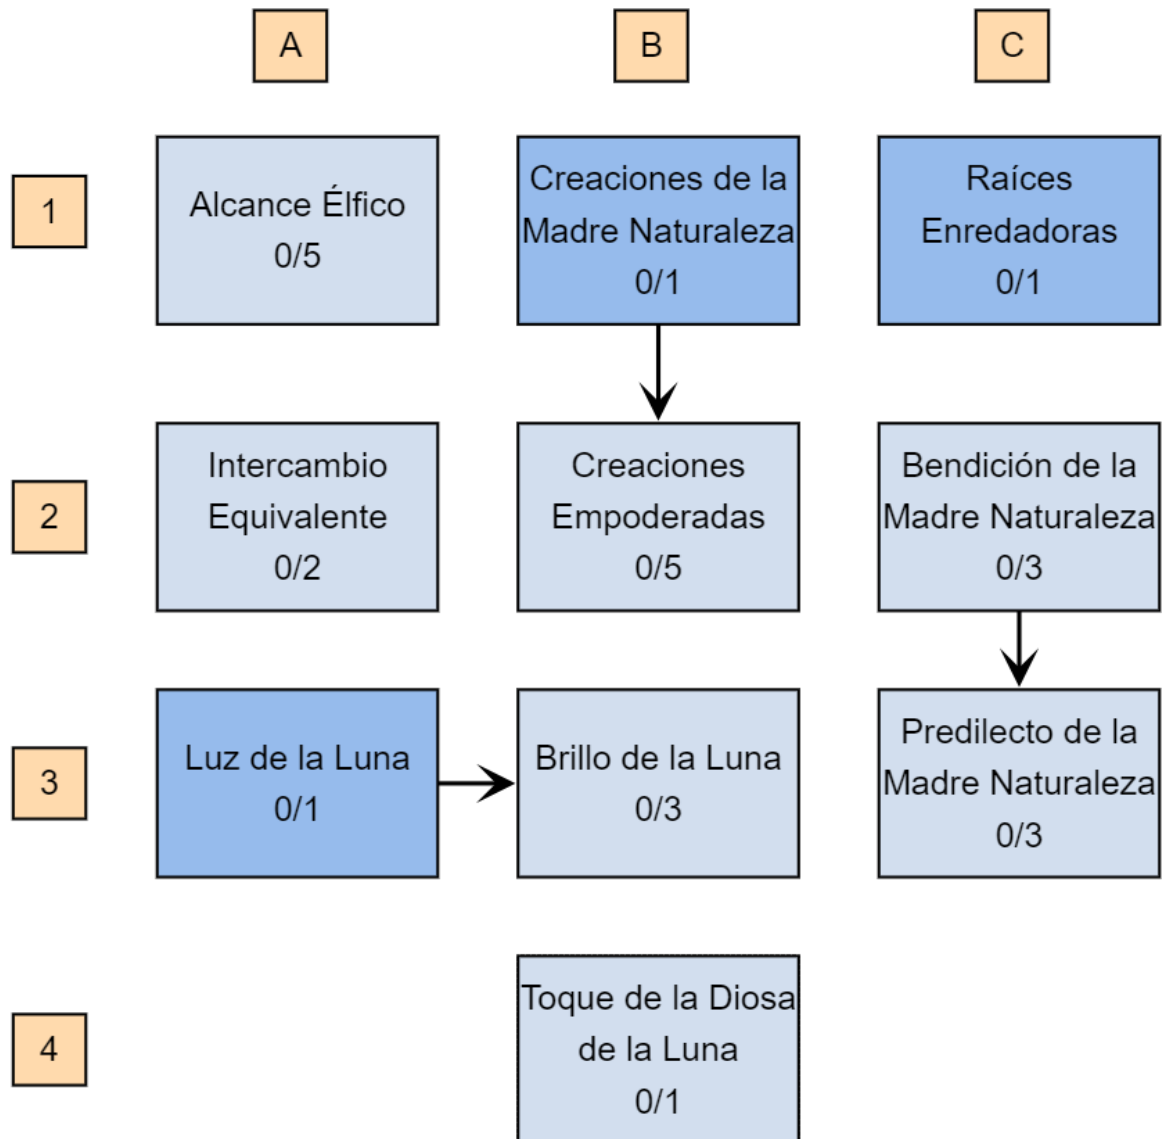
A

B

C

1

Alcance Élfico
0/5

Creaciones de la Madre Naturaleza
0/1

Raíces Enredadoras
0/1

2

Intercambio Equivalente
0/2

Creaciones Empoderadas
0/5

Bendición de la Madre Naturaleza
0/3

3

Luz de la Luna
0/1

Brillo de la Luna
0/3

Predilecto de la Madre Naturaleza
0/3

4

Toque de la Diosa de la Luna
0/1